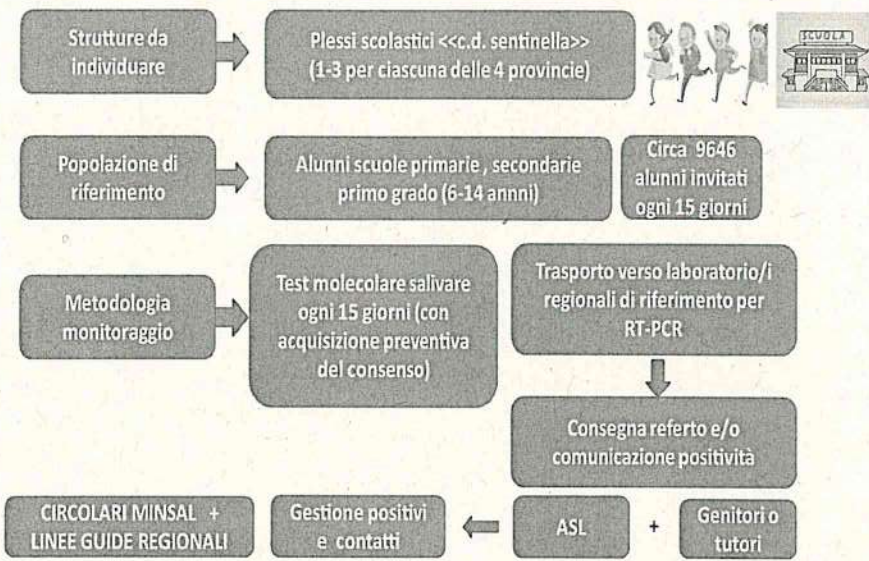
Strutture da individuare

Plessi scolastici <<c.d. sentinella>> (1-3 per ciascuna delle 4 provincie)

SCUOLA

Popolazione di riferimento

Alunni scuole primarie , secondarie primo grado (6-14 anni)

Circa 9646 alunni invitati ogni 15 giorni

Metodologia monitoraggio

Test molecolare salivare ogni 15 giorni (con acquisizione preventiva del consenso)

Trasporto verso laboratorio/i regionali di riferimento per RT-PCR

Consegna referto e/o comunicazione positività

CIRCOLARI MINSAL + LINEE GUIDE REGIONALI

Gestione positivi e contatti

ASL

+

Genitori o tutori